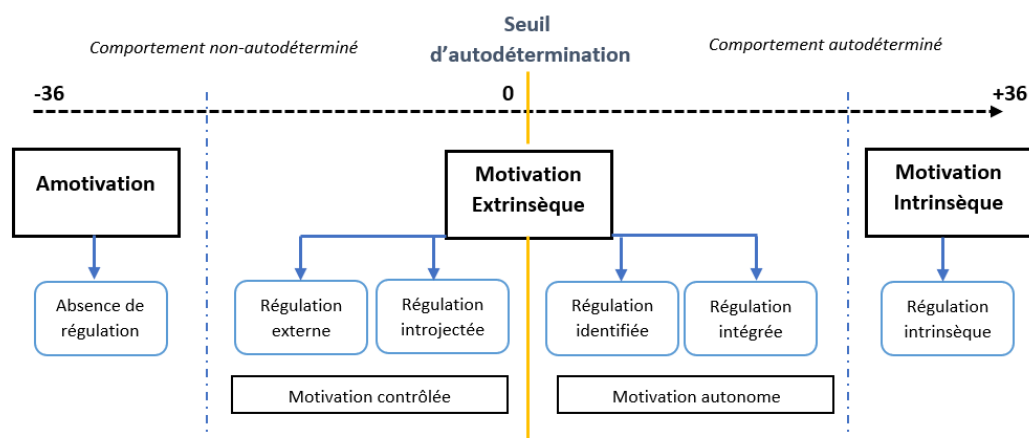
Seuil d'autodétermination

Comportement non-autodéterminé

Comportement autodéterminé

-36

0

+36

Amotivation

Motivation Extrinsèque

Motivation Intrinsèque

Absence de régulation

Régulation externe

Régulation introjectée

Régulation identifiée

Régulation intégrée

Régulation intrinsèque

Motivation contrôlée

Motivation autonome